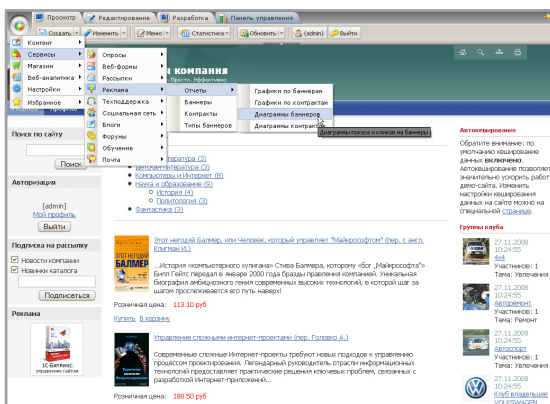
Просмотр | Редактирование | Разработка | Панель управления

Создать | Изменить | Меню | Статистика | Обновить | (admin) | Выйти

Контент
Сервисы
Магазин
Веб-аналитика
Настройки
Избранное

Опросы
Веб-формы
Рассылки
Реклама
Техподдержка
Социальная сеть
Блоги
Форумы
Обучение
Почта

Отчеты
Баннеры
Контракты
Типы баннеров

Графики по баннерам
Графики по контрактам
Диаграммы баннеров
Диаграммы контрактов

Диаграммы показа и кликов на баннеры

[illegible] компания
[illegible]. Просто. Эффективно

Поиск по сайту
Поиск

Авторизация
[admin]
Мой профиль
Выйти

Подписка на рассылку
Новости компании
Новинки каталога
Подписаться

Реклама
1С-Битрикс: управление сайтом

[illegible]ратура (3)
Деловая литература (3)
Компьютеры и Интернет (8)
Наука и образование (9)
История (4)
Политология (3)
Фантастика (3)

Этот негодяй Балмер, или Человек, который управляет "Майкрософтом" (пер. с англ. Ильичев И.)
...История "компьютерного хулигана" Стива Балмера, которому "бог "Майкрософта" Билл Гейтс передал в январе 2000 года бразды правления компанией. Уникальная биография амбициозного гения современных высоких технологий, в которой шаг за шагом прослеживается его путь наверх!
Розничная цена: 113.10 руб
Купить В корзину

Управление сложными Интернет-проектами (пер. Головко А.)
Современные сложные Интернет-проекты требуют новых подходов к управлению процессом проектирования. Легендарный руководитель страсти информационных технологий предоставляет практические решения ключевых проблем, связанных с разработкой Интернет-приложений...
Розничная цена: 188.50 руб

Автокеширование
Обратите внимание: по умолчанию кеширование данных включено. Автокеширование позволяет значительно ускорить работу демо-сайта. Изменить настройки кеширования для сайта можно на специальной странице.

Группы клуба
27.11.2008 10:24:55
4x4
Участников: 1
Тема: Увлечения

27.11.2008 10:24:55
Автомеханик
Участников: 1
Тема: Ремонт

27.11.2008 10:24:55
Автоспорт
Участников: 1
Тема: Увлечения

27.11.2008 10:24:55
Клуб владельцев VOLKSWAGEN